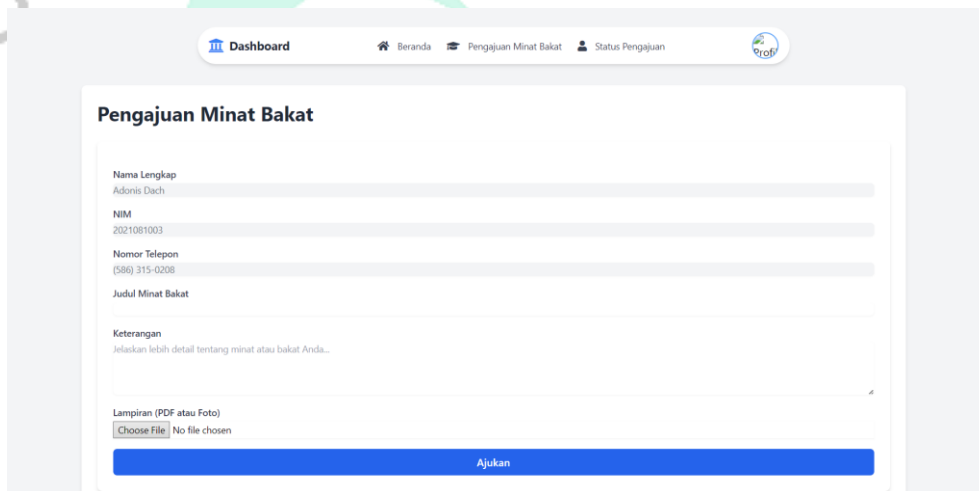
Dashboard

Beranda Pengajuan Minat Bakat Status Pengajuan

profi

Pengajuan Minat Bakat

Nama Lengkap
Adonis Dach

NIM
2021081003

Nomor Telepon
(586) 315-0208

Judul Minat Bakat

Keterangan
Jelaskan lebih detail tentang minat atau bakat Anda...

Lampiran (PDF atau Foto)
Choose File No file chosen

Ajukan